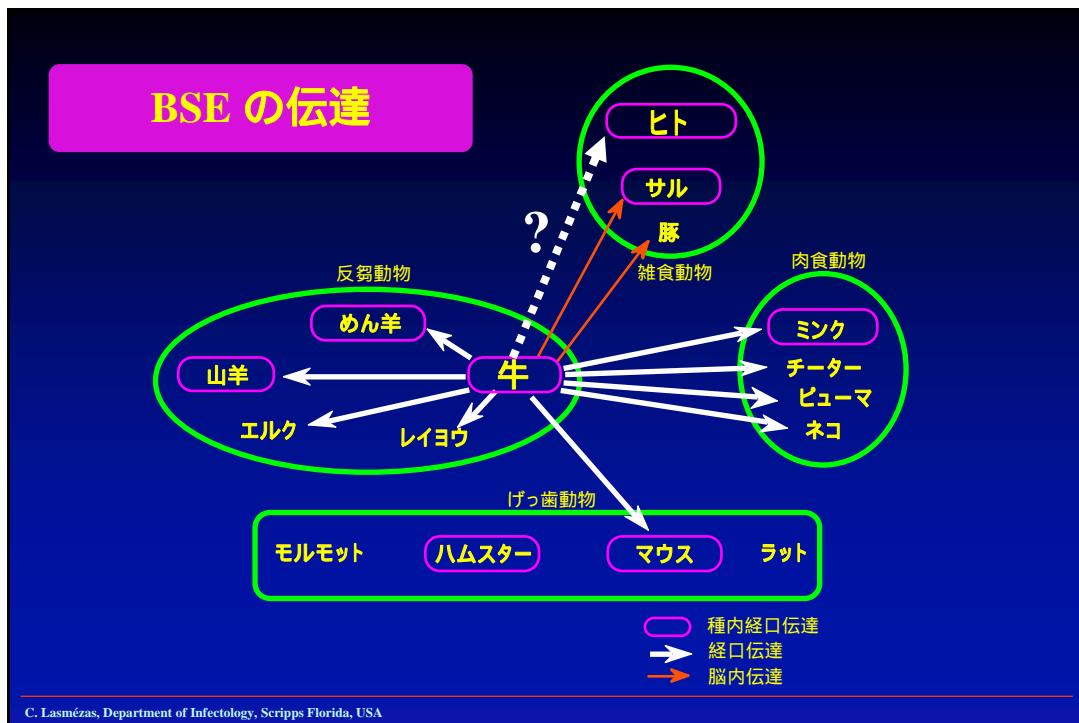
BSE の伝達

ヒト

サル

?

豚

雑食動物

反芻動物

肉食動物

めん羊

ミンク

山羊

牛

チーター

ピューマ

エルク

レイヨウ

ネコ

げっ歯動物

モルモット

ハムスター

マウス

ラット

種内経口伝達

経口伝達

脳内伝達

C. Lasmézas, Department of Infectology, Scripps Florida, USA